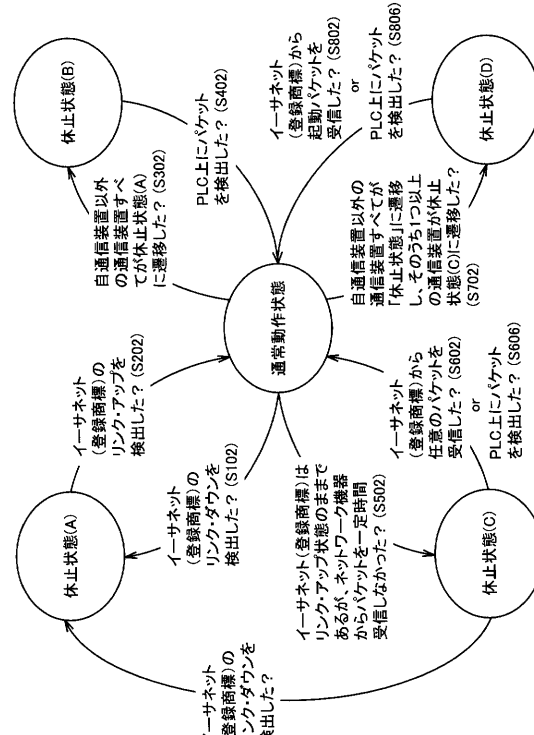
休止状態(B)

イーサネット（登録商標）から起動パケットを受信した？(S802)
or
PLC上にパケットを検出した？(S806)

休止状態(D)

PLC上にパケットを検出した？(S402)

自通信装置以外の通信装置すべてが休止状態(A)に遷移した？(S302)

通常動作状態

自通信装置以外の通信装置すべてが「休止状態」に遷移し、そのうち1つ以上の通信装置が休止状態(C)に遷移した？(S702)

イーサネット（登録商標）のリンク・アップを検出した？(S202)

イーサネット（登録商標）のリンク・ダウンを検出した？(S102)

イーサネット（登録商標）から任意のパケットを受信した？(S602)
or
PLC上にパケットを検出した？(S606)

休止状態(A)

イーサネット（登録商標）はリンク・アップ状態のままであるが、ネットワーク機器からパケットを一定時間受信しなかった？(S502)

休止状態(C)

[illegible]ーサネット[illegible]登録商標)の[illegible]ンク・ダウンを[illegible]出した？